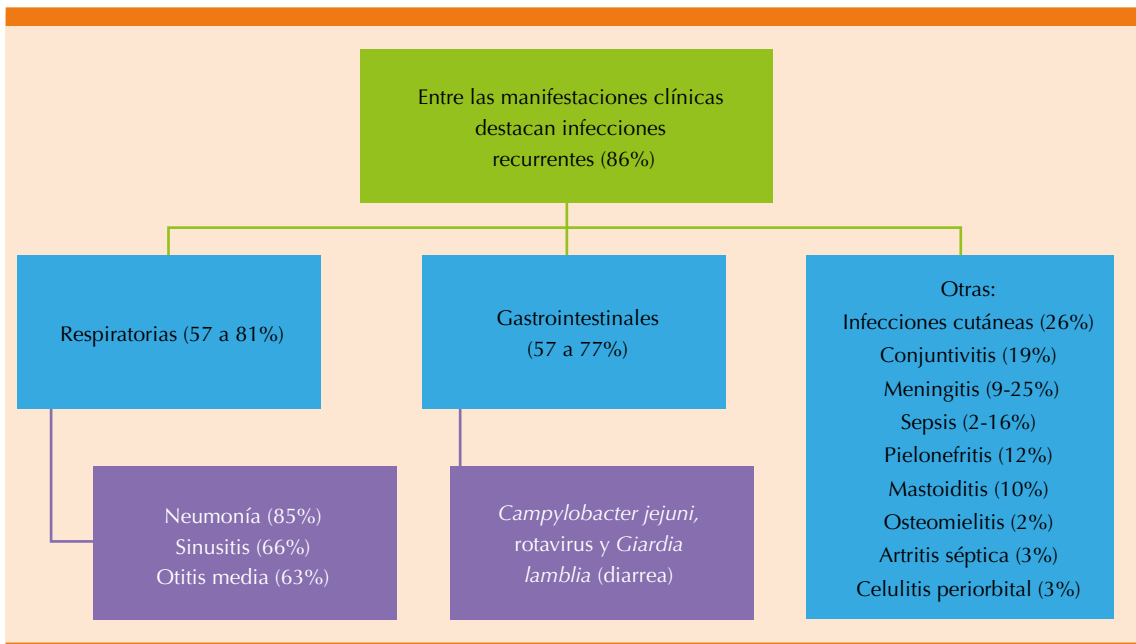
Entre las manifestaciones clínicas destacan infecciones recurrentes (86%)

Respiratorias (57 a 81%)

Gastrointestinales (57 a 77%)

Otras:
Infecciones cutáneas (26%)
Conjuntivitis (19%)
Meningitis (9-25%)
Sepsis (2-16%)
Pielonefritis (12%)
Mastoiditis (10%)
Osteomielitis (2%)
Artritis séptica (3%)
Celulitis periorbital (3%)

Neumonía (85%)
Sinusitis (66%)
Otitis media (63%)

Campylobacter jejuni, rotavirus y Giardia lamblia (diarrea)